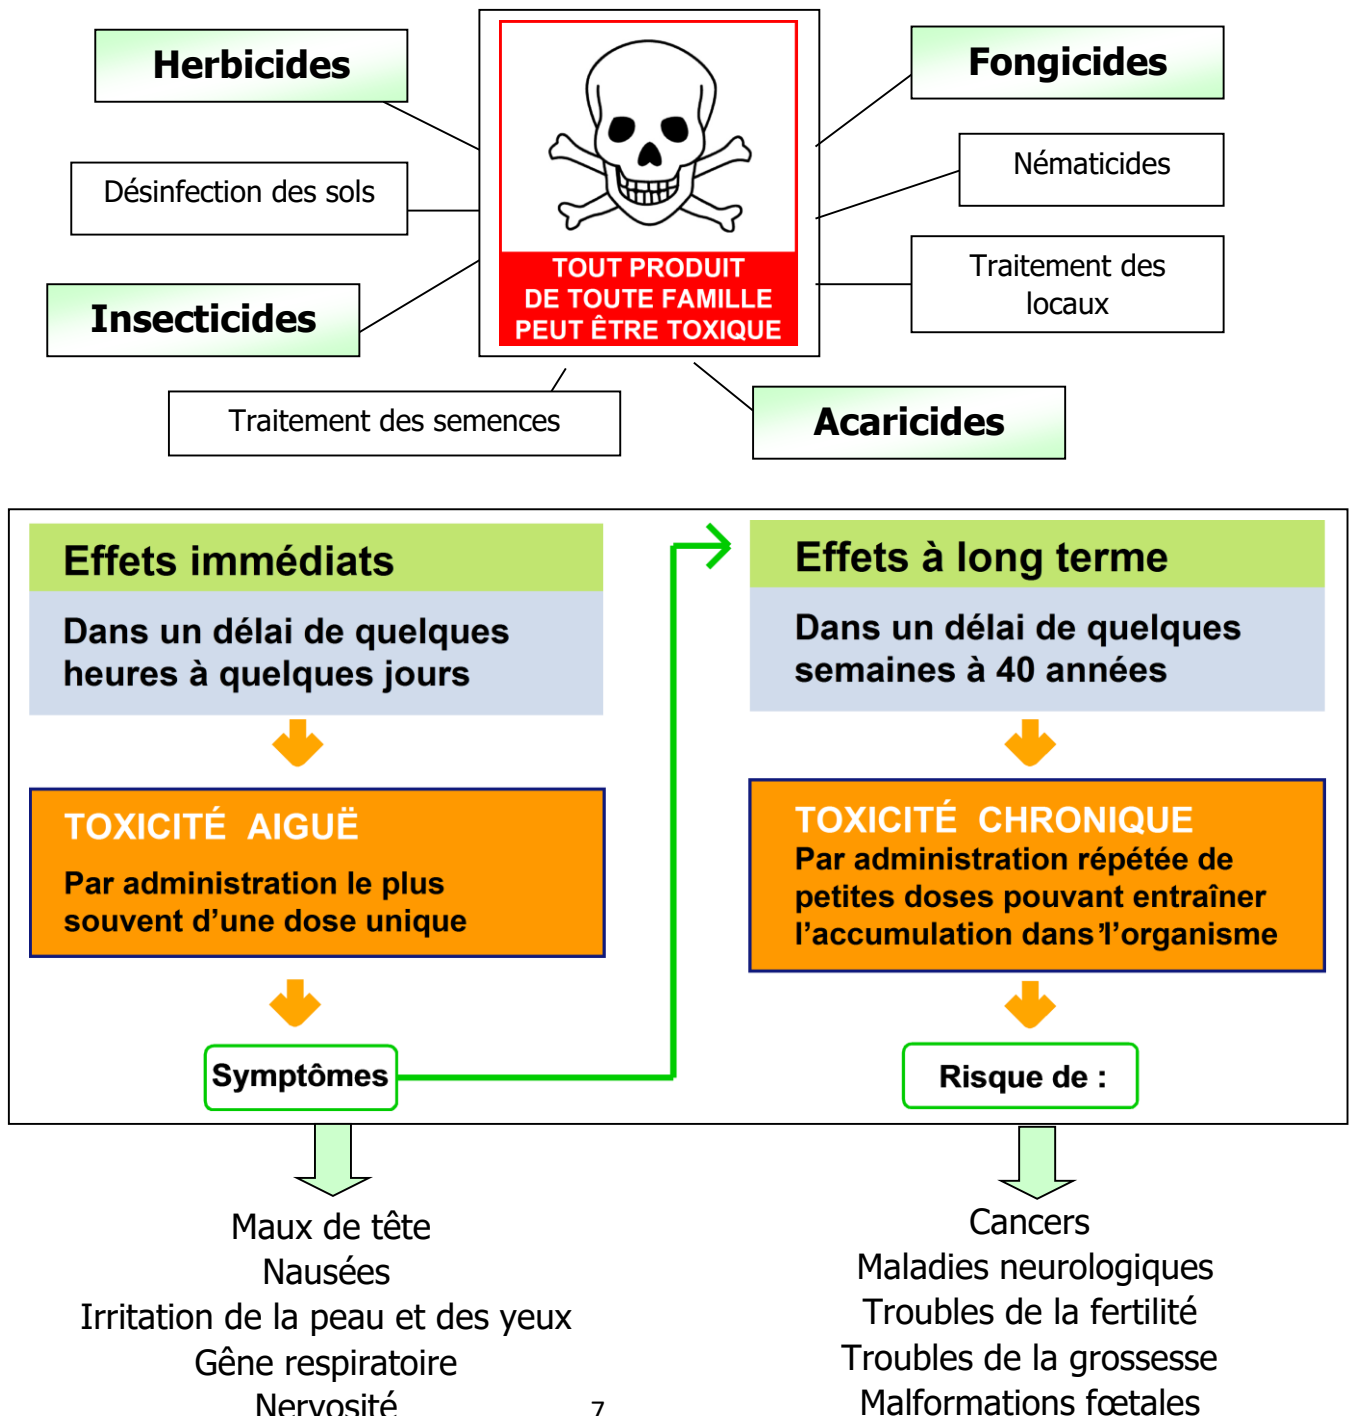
Herbicides

Désinfection des sols

Insecticides

Traitement des semences

TOUT PRODUIT DE TOUTE FAMILLE PEUT ÊTRE TOXIQUE

Fongicides

Nématicides

Traitement des locaux

Acaricides

Effets immédiats

Dans un délai de quelques heures à quelques jours

TOXICITÉ AIGUË

Par administration le plus souvent d'une dose unique

Symptômes

Effets à long terme

Dans un délai de quelques semaines à 40 années

TOXICITÉ CHRONIQUE

Par administration répétée de petites doses pouvant entraîner l'accumulation dans l'organisme

Risque de :

Maux de tête
Nausées
Irritation de la peau et des yeux
Gêne respiratoire
Nervosité

7

Cancers
Maladies neurologiques
Troubles de la fertilité
Troubles de la grossesse
Malformations fœtales